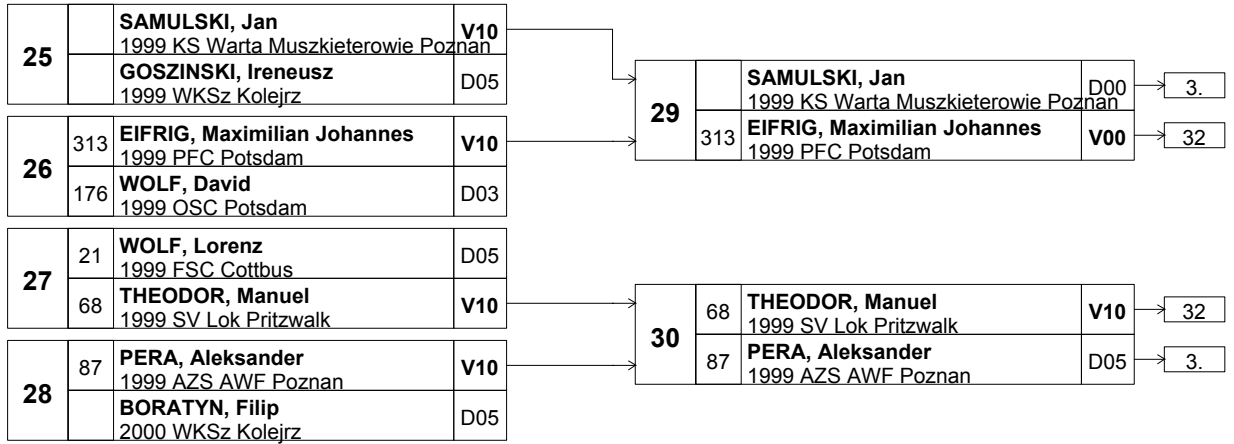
25
SAMULSKI, Jan
1999 KS Warta Muszkieterowie Poznan
V10
GOSZINSKI, Ireneusz
1999 WKSz Kolejrz
D05

26
313
EIFRIG, Maximilian Johannes
1999 PFC Potsdam
V10
176
WOLF, David
1999 OSC Potsdam
D03

27
21
WOLF, Lorenz
1999 FSC Cottbus
D05
68
THEODOR, Manuel
1999 SV Lok Pritzwalk
V10

28
87
PERA, Aleksander
1999 AZS AWF Poznan
V10
BORATYN, Filip
2000 WKSz Kolejrz
D05

29
SAMULSKI, Jan
1999 KS Warta Muszkieterowie Poznan
D00
3.
313
EIFRIG, Maximilian Johannes
1999 PFC Potsdam
V00
32

30
68
THEODOR, Manuel
1999 SV Lok Pritzwalk
V10
32
87
PERA, Aleksander
1999 AZS AWF Poznan
D05
3.